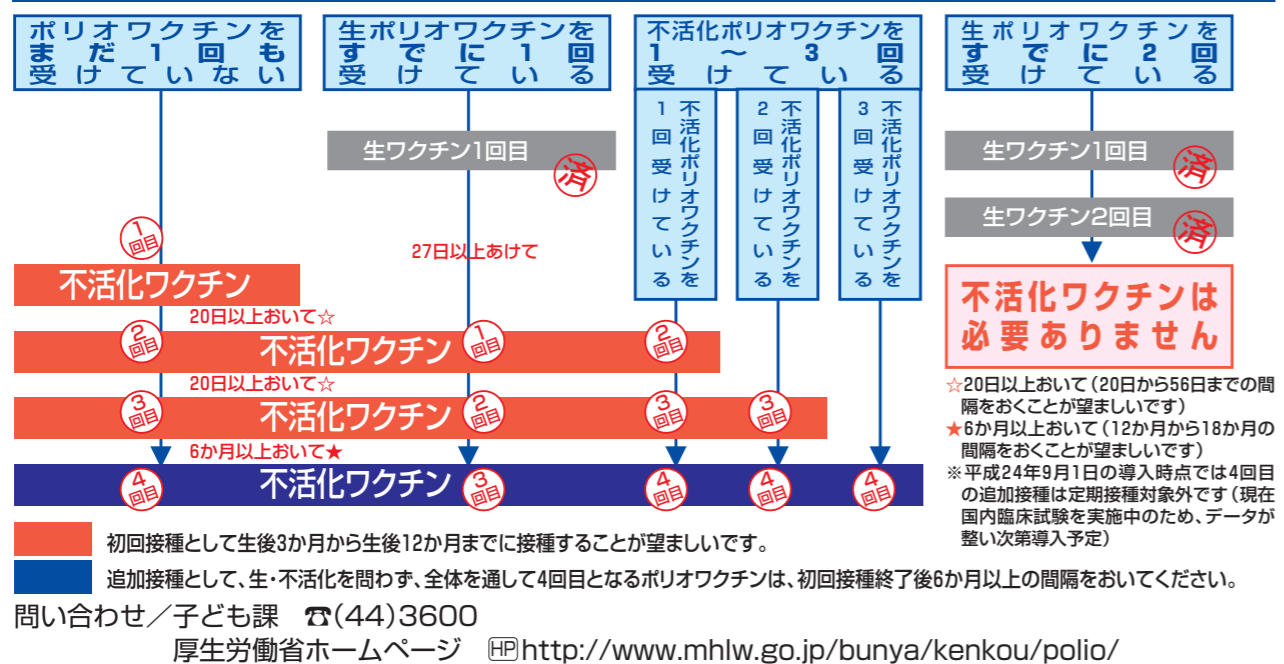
ポリオワクチンをまだ1回も受けていない

生ポリオワクチンをすでに1回受けている

不活化ポリオワクチンを1〜3回受けている

生ポリオワクチンをすでに2回受けている

不活化ポリオワクチンを1回受けている

不活化ポリオワクチンを2回受けている

不活化ポリオワクチンを3回受けている

生ワクチン1回目 済

生ワクチン1回目 済

生ワクチン2回目 済

1回目

27日以上あけて

不活化ワクチン

不活化ワクチンは必要ありません

20日以上おいて☆

2回目 不活化ワクチン 1回目 2回目

20日以上おいて☆

3回目 不活化ワクチン 2回目 3回目 3回目

6か月以上おいて★

4回目 不活化ワクチン 3回目 4回目 4回目 4回目

☆20日以上おいて（20日から56日までの間隔をおくことが望ましいです）
★6か月以上おいて（12か月から18か月の間隔をおくことが望ましいです）
※平成24年9月1日の導入時点では4回目の追加接種は定期接種対象外です（現在国内臨床試験を実施中のため、データが整い次第導入予定）

初回接種として生後3か月から生後12か月までに接種することが望ましいです。

追加接種として、生・不活化を問わず、全体を通して4回目となるポリオワクチンは、初回接種終了後6か月以上の間隔をおいてください。

問い合わせ／子ども課 ☎(44)3600
厚生労働省ホームページ HP http://www.mhlw.go.jp/bunya/kenkou/polio/